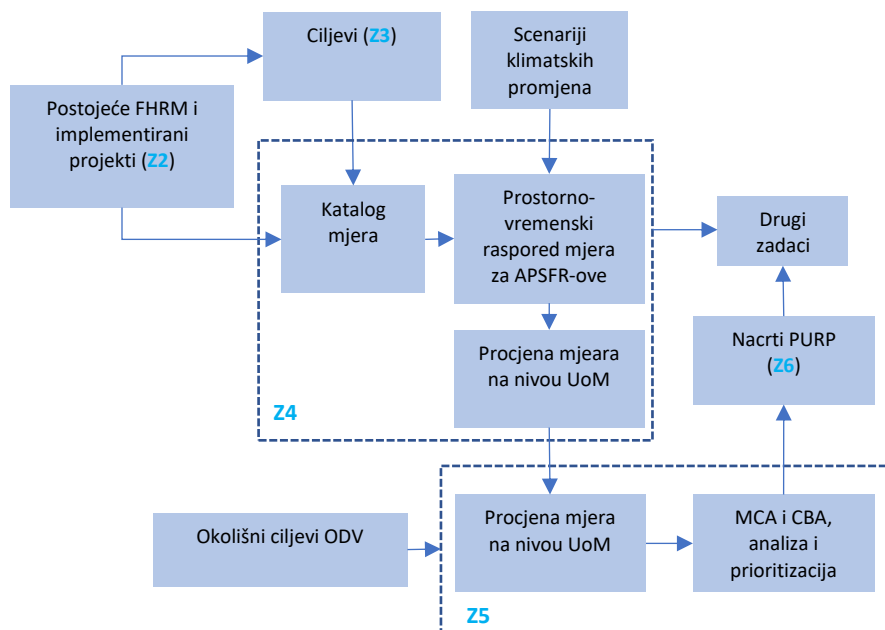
Ciljevi (Z3)

Scenariji klimatskih promjena

Postojeće FHRM i implementirani projekti (Z2)

Katalog mjera

Prostorno-vremenski raspored mjera za APSFR-ove

Drugi zadaci

Procjena mjeara na nivou UoM

Nacrti PURP (Z6)

Z4

Okolišni ciljevi ODV

Procjena mjera na nivou UoM

MCA i CBA, analiza i prioritizacija

Z5